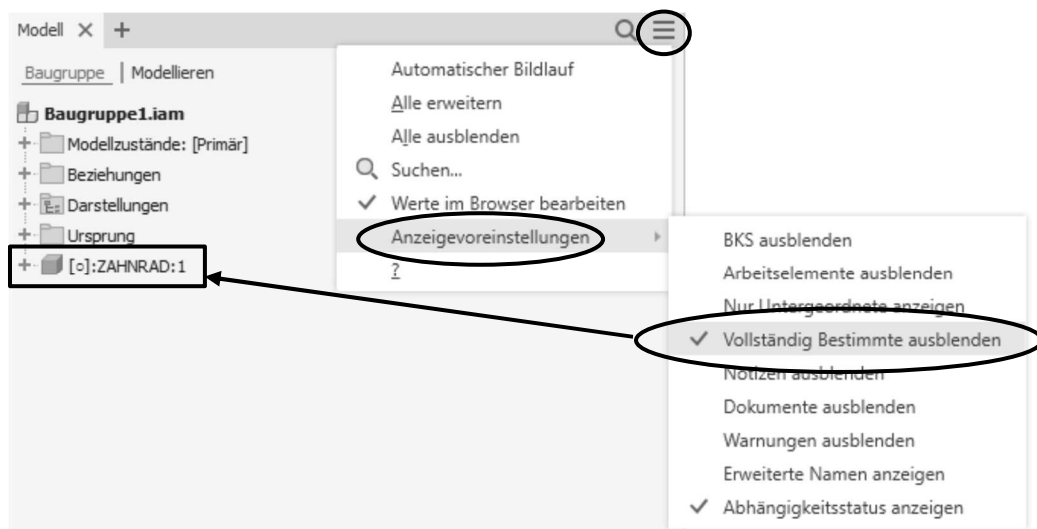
Modell × +

Baugruppe | Modellieren

Baugruppe1.iam
+ Modellzustände: [Primär]
+ Beziehungen
+ Darstellungen
+ Ursprung
+ [○]:ZAHNRAD:1

Automatischer Bildlauf
Alle erweitern
Alle ausblenden
Suchen...
✓ Werte im Browser bearbeiten
Anzeigevoreinstellungen
?

BKS ausblenden
Arbeitselemente ausblenden
Nur Untergeordnete anzeigen
✓ Vollständig Bestimmte ausblenden
Notizen ausblenden
Dokumente ausblenden
Warnungen ausblenden
Erweiterte Namen anzeigen
✓ Abhängigkeitsstatus anzeigen